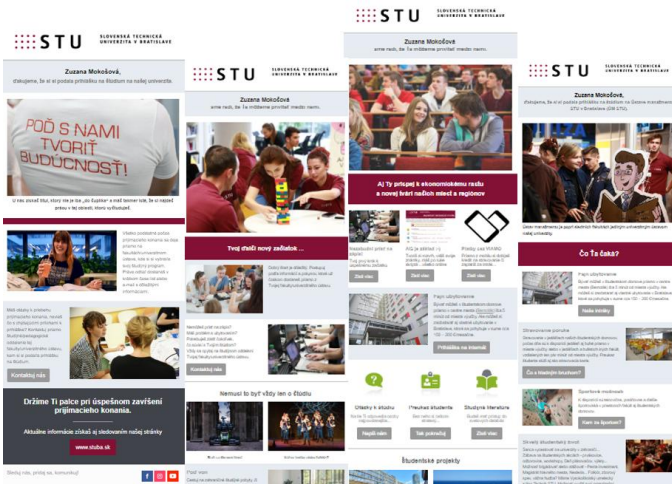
STU SLOVENSKÁ TECHNICKÁ UNIVERZITA V BRATISLAVE

Zuzana Mokošová,

ďakujeme, že si si podala prihlášku na štúdium na našej univerzite.

POĎ S NAMI TVORIŤ BUDÚCNOSŤ!

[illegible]

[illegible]

Kontaktuj nás

Držíme Ti palce pri úspešnom zavŕšení prijímacieho konania.

Aktuálne informácie získaš aj sledovaním našej stránky

www.stuba.sk

Sleduj nás, pridaj sa, komunikuj!

STU SLOVENSKÁ TECHNICKÁ UNIVERZITA V BRATISLAVE

Zuzana Mokošová

sme radi, že Ťa môžeme privítať medzi nami.

Tvoj ďalší nový začiatok ...

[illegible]

Kontaktuj nás

Nemusí to byť všetky len o štúdiu

STU SLOVENSKÁ TECHNICKÁ UNIVERZITA V BRATISLAVE

Zuzana Mokošová

sme radi, že Ťa môžeme privítať medzi nami.

Aj Ty prispej k ekonomickému rastu a novej tvári našich miest a regiónov

Zistí viac

Zistí viac

Zistí viac

Fajn ubytovanie

Prihláška na internát

Otázky k štúdiu

Prestup študenta

Študijná literatúra

Napíš nám

Tak pokračuj

Zistí viac

Študentské projekty

STU SLOVENSKÁ TECHNICKÁ UNIVERZITA V BRATISLAVE

Zuzana Mokošová,

ďakujeme, že si si podala prihlášku na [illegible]

Čo Ťa čaká?

Fajn ubytovanie

Nájdi kontakty

Stravovanie porušne

Čo a kde je v bufetoch?

Športové možnosti

Sam sa športuj?

Stretni študentský život